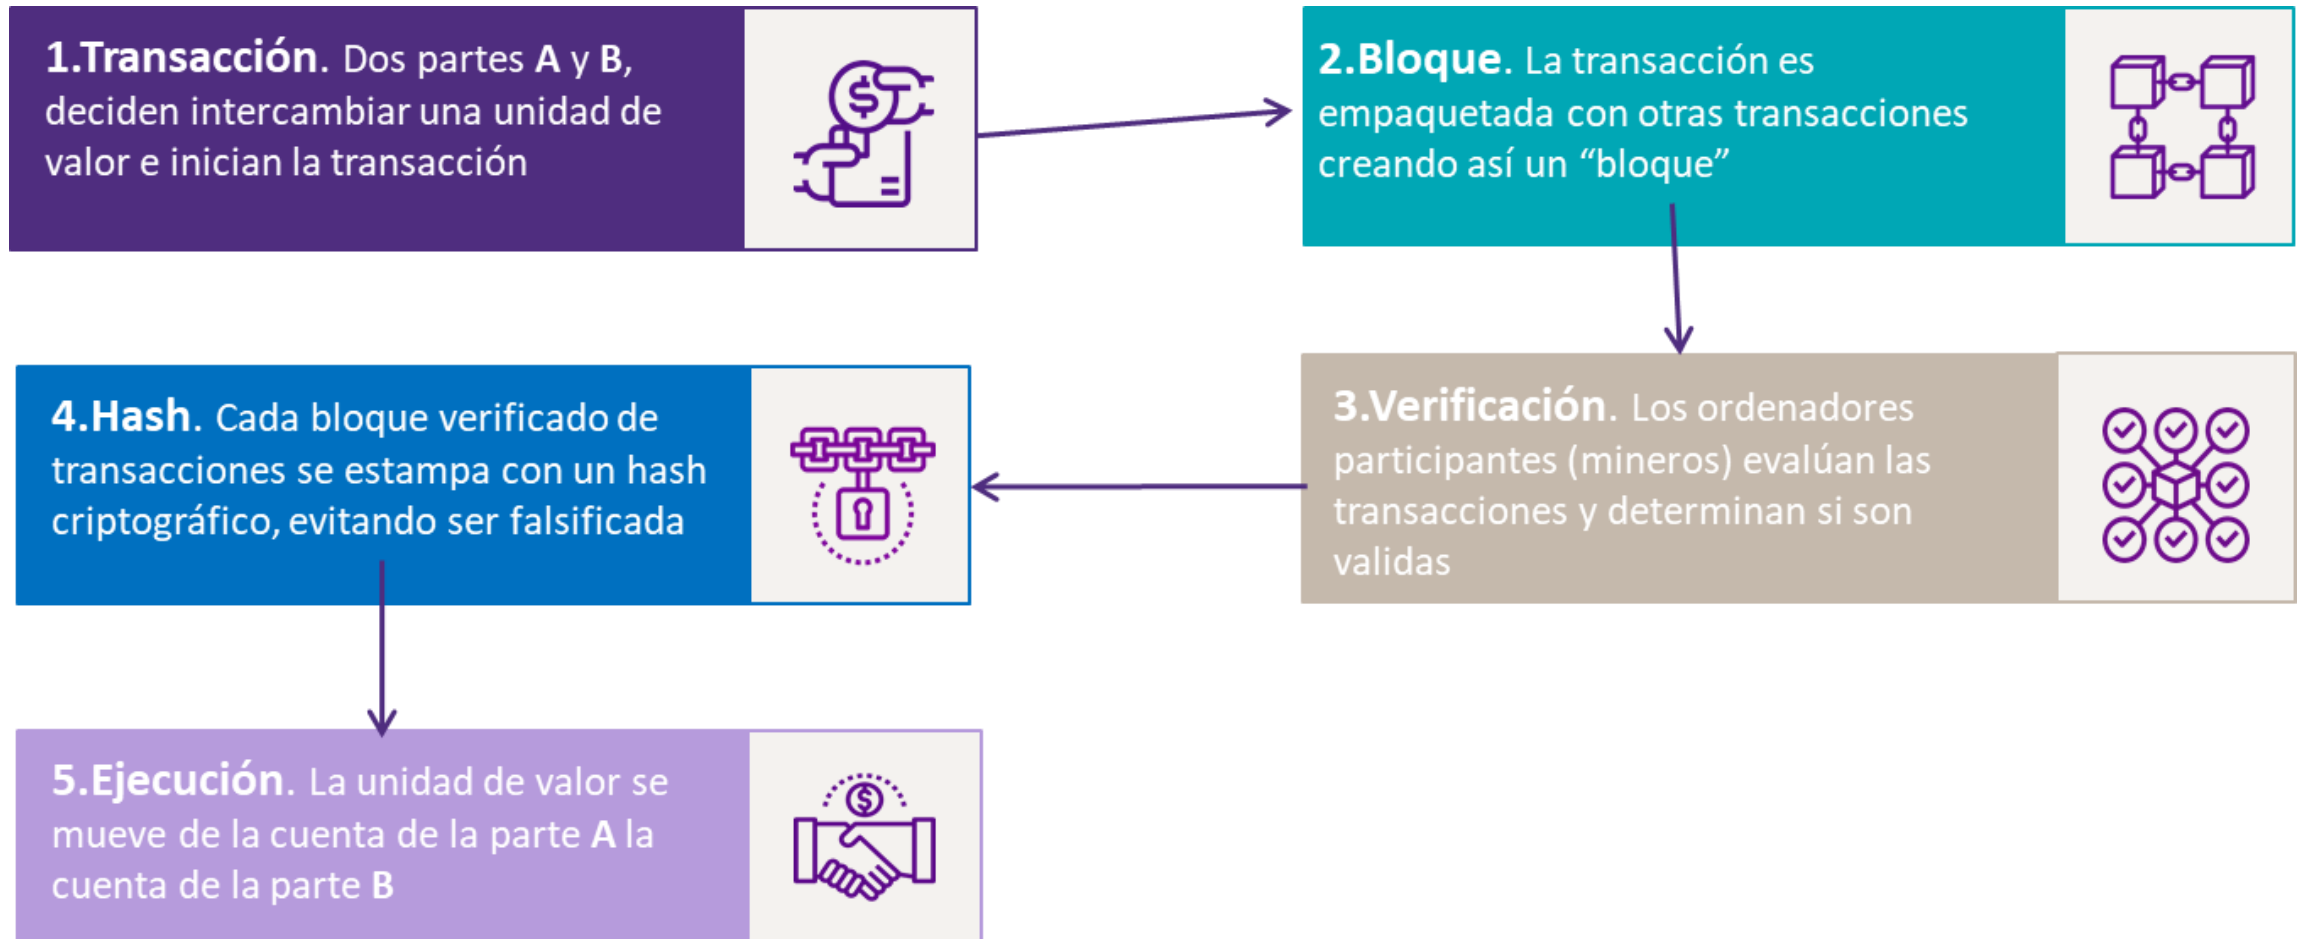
**1.Transacción**. Dos partes **A** y **B**, deciden intercambiar una unidad de valor e inician la transacción

**2.Bloque**. La transacción es empaquetada con otras transacciones creando así un “bloque”

**3.Verificación**. Los ordenadores participantes (mineros) evalúan las transacciones y determinan si son validas

**4.Hash**. Cada bloque verificado de transacciones se estampa con un hash criptográfico, evitando ser falsificada

**5.Ejecución**. La unidad de valor se mueve de la cuenta de la parte **A** la cuenta de la parte **B**